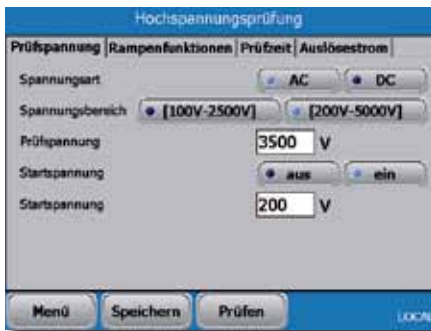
Hochspannungsprüfung

Prüfspannung | Rampenfunktionen | Prüfzeit | Auslösestrom

Spannungsart
AC
DC

Spannungsbereich
[100V-2500V]
[200V-5000V]

Prüfspannung
3500 V

Startspannung
aus
ein

Startspannung
200 V

Menü
Speichern
Prüfen
LocAt